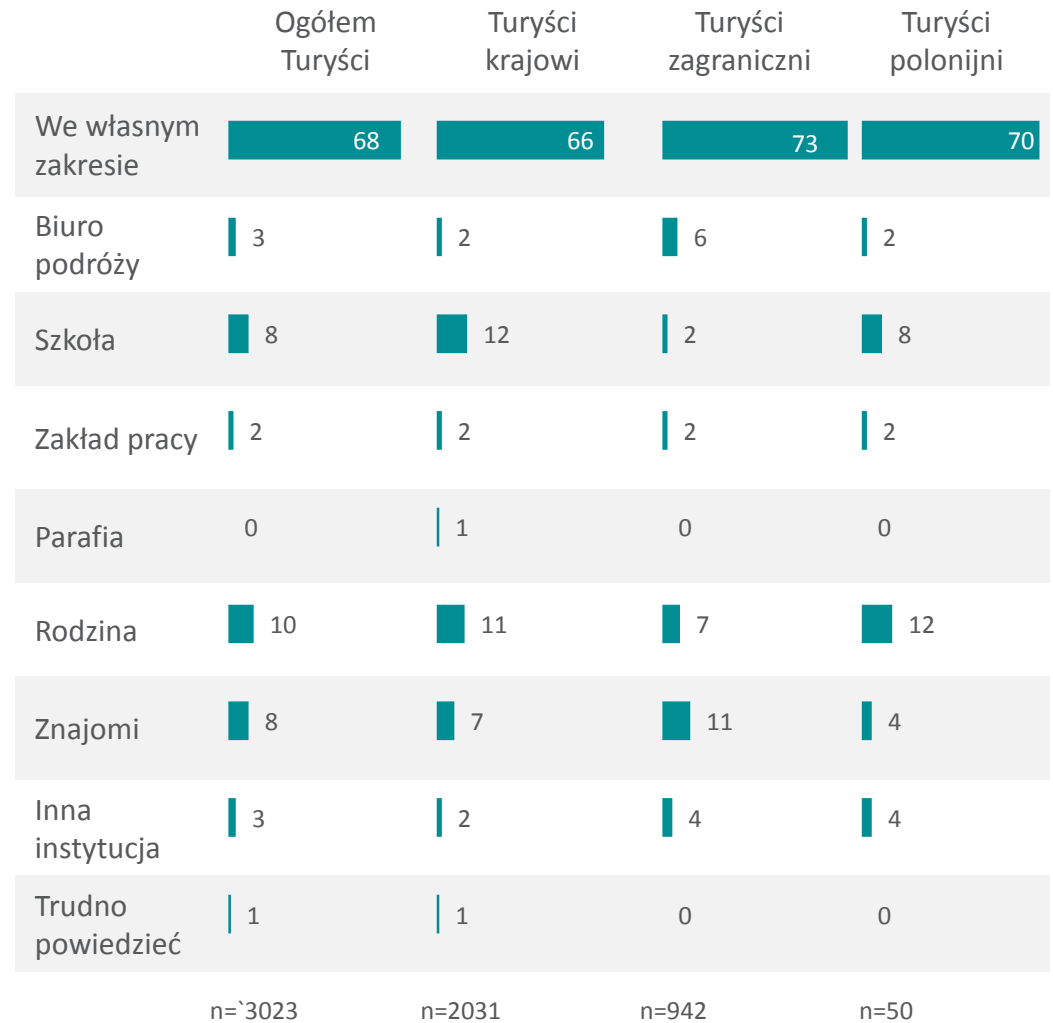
| | Ogółem Turyści | Turyści krajowi | Turyści zagraniczni | Turyści polonijni |
|---|---|---|---|---|
| We własnym zakresie | 68 | 66 | 73 | 70 |
| Biuro podróży | 3 | 2 | 6 | 2 |
| Szkoła | 8 | 12 | 2 | 8 |
| Zakład pracy | 2 | 2 | 2 | 2 |
| Parafia | 0 | 1 | 0 | 0 |
| Rodzina | 10 | 11 | 7 | 12 |
| Znajomi | 8 | 7 | 11 | 4 |
| Inna instytucja | 3 | 2 | 4 | 4 |
| Trudno powiedzieć | 1 | 1 | 0 | 0 |
| | n=`3023 | n=2031 | n=942 | n=50 |